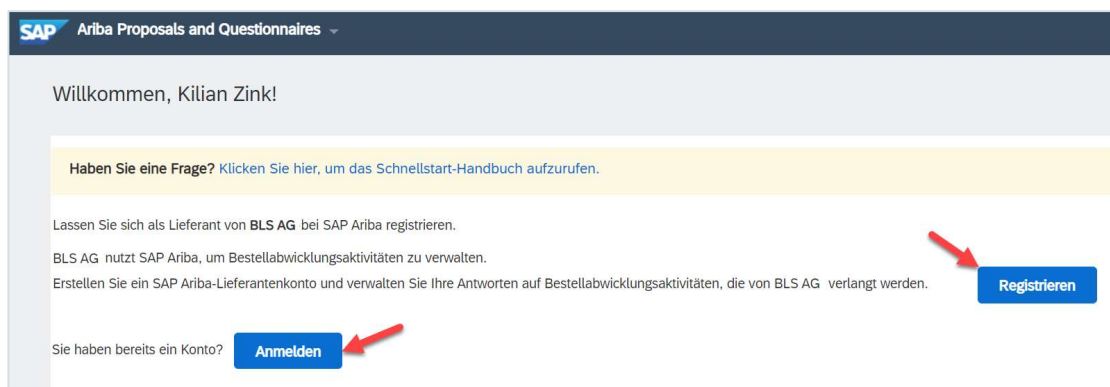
SAP Ariba Proposals and Questionnaires

Willkommen, Kilian Zink!

Haben Sie eine Frage? Klicken Sie hier, um das Schnellstart-Handbuch aufzurufen.

Lassen Sie sich als Lieferant von BLS AG bei SAP Ariba registrieren.

BLS AG nutzt SAP Ariba, um Bestellabwicklungsaktivitäten zu verwalten.
Erstellen Sie ein SAP Ariba-Lieferantenkonto und verwalten Sie Ihre Antworten auf Bestellabwicklungsaktivitäten, die von BLS AG verlangt werden.

Registrieren

Sie haben bereits ein Konto? Anmelden